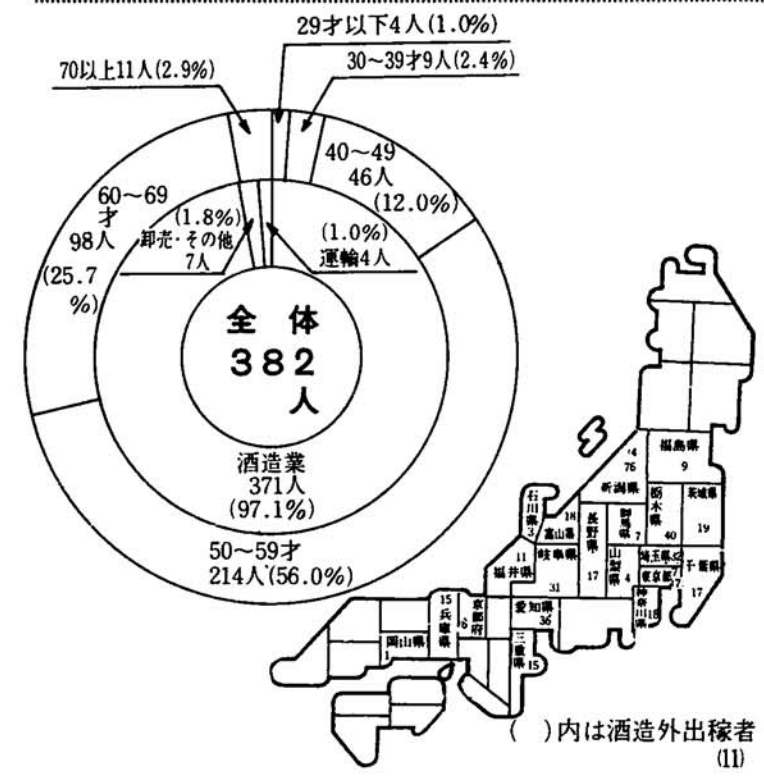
29才以下4人(1.0%)

70以上11人(2.9%)

30~39才9人(2.4%)

40~49
46人
(12.0%)

60~69
才
98人
(25.7
%)

(1.8%)
卸売・その他
7人

(1.0%)
運輸4人

全 体
382
人

酒造業
371人
(97.1%)

50~59才
214人(56.0%)

福島県
9

新潟県
76

石川県
3

富山県
18

長野県
17

群馬県
7

栃木県
40

茨城県
19

岐阜県

山梨県
4

埼玉県

東京都

千葉県
17

福井県
11

31

神奈川県
18

兵庫県
15

京都府
6

愛知県
36

三重県
15

岡山県
1

( )内は酒造外出稼者

(11)